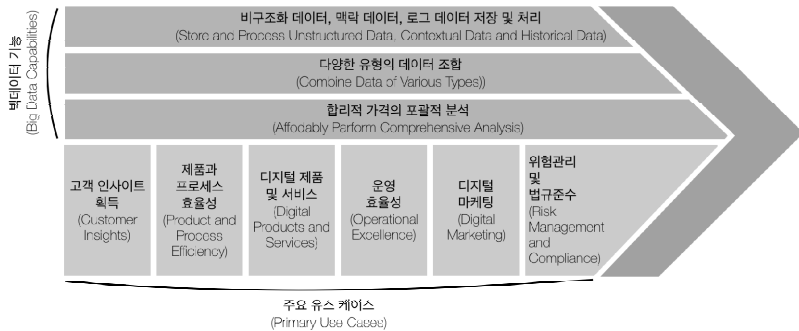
빅데이터 기능
(Big Data Capabilities)

비구조화 데이터, 맥락 데이터, 로그 데이터 저장 및 처리
(Store and Process Unstructured Data, Contextual Data and Historical Data)

다양한 유형의 데이터 조합
(Combine Data of Various Types)

합리적 가격의 포괄적 분석
(Affordably Perform Comprehensive Analysis)

고객 인사이트 획득
(Customer Insights)

제품과 프로세스 효율성
(Product and Process Efficiency)

디지털 제품 및 서비스
(Digital Products and Services)

운영 효율성
(Operational Excellence)

디지털 마케팅
(Digital Marketing)

위험관리 및 법규준수
(Risk Management and Compliance)

주요 유스 케이스
(Primary Use Cases)